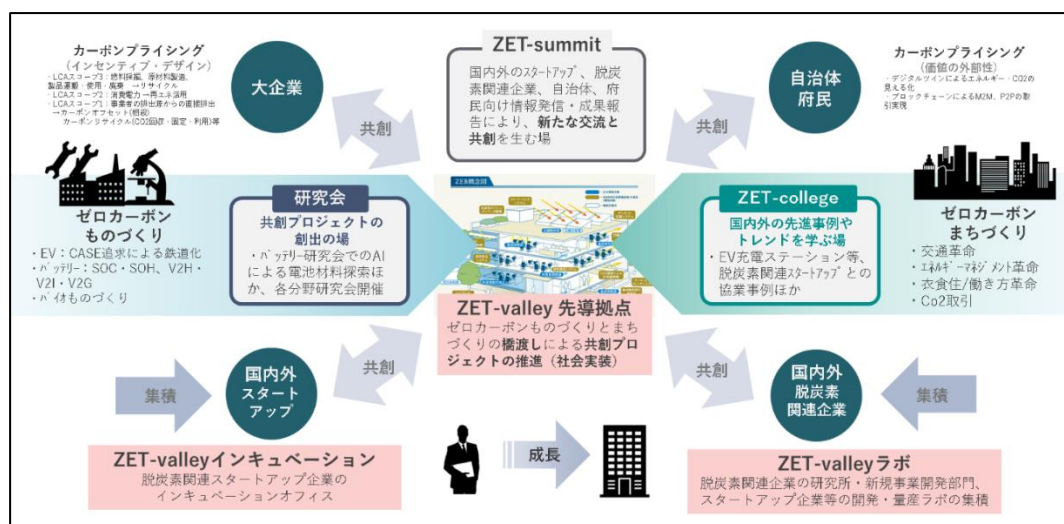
カーボンプライシング
（インセンティブ・デザイン）
・LCAスコープ3：燃料採掘、原材料製造、製品運搬・使用・廃棄 →リサイクル
・LCAスコープ2：消費電力→再エネ活用
・LCAスコープ1：事業者の排出源からの直接排出 →カーボンオフセット(相殺)
カーボンリサイクル(CO2回収・固定・利用)等

大企業

共創

ZET-summit
国内外のスタートアップ、脱炭素関連企業、自治体、府民向け情報発信・成果報告により、新たな交流と共創を生む場

共創

自治体
府民

カーボンプライシング
（価値の外部性）
・デジタルツインによるエネルギー・CO2の見える化
・ブロックチェーンによるM2M、P2Pの取引実現

ゼロカーボン
ものづくり
・EV：CASE追求による鉄道化
・バッテリー：SOC・SOH、V2H・V2I・V2G
・バイオものづくり

研究会
共創プロジェクトの創出の場
・バッテリー研究会でのAIによる電池材料探索ほか、各分野研究会開催

ZET-college
国内外の先進事例やトレンドを学ぶ場
・EV充電ステーション等、脱炭素関連スタートアップとの協業事例ほか

ゼロカーボン
まちづくり
・交通革命
・エネルギーマネジメント革命
・衣食住/働き方革命
・Co2取引

ZET-valley 先導拠点
ゼロカーボンものづくりとまちづくりの橋渡しによる共創プロジェクトの推進（社会実装）

集積

国内外
スタート
アップ

共創

共創

国内外
脱炭素
関連企業

集積

ZET-valleyインキュベーション
脱炭素関連スタートアップ企業のインキュベーションオフィス

成長

ZET-valleyラボ
脱炭素関連企業の研究所・新規事業開発部門、スタートアップ企業等の開発・量産ラボの集積